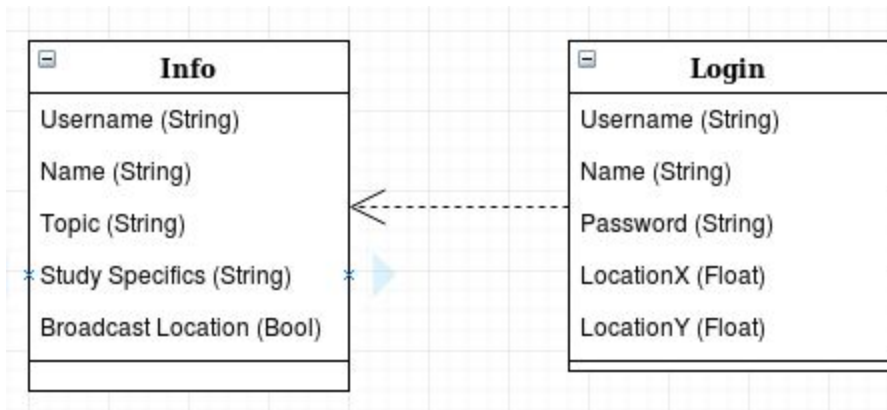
Info

Username (String)

Name (String)

Topic (String)

Study Specifics (String)

Broadcast Location (Bool)

Login

Username (String)

Name (String)

Password (String)

LocationX (Float)

LocationY (Float)